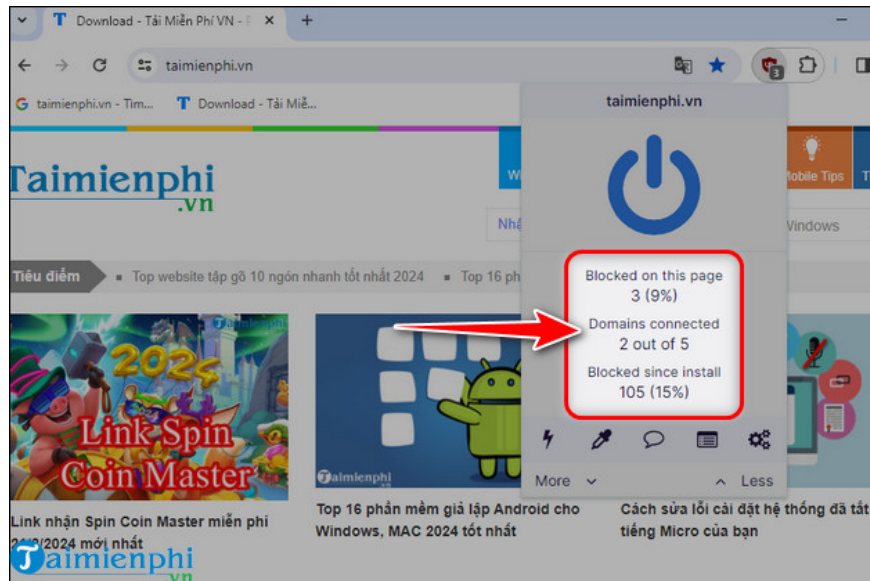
Download - Tải Miễn Phí VN - P

taimienphi.vn

taimienphi.vn - Tìm... Download - Tải Miễ...

Taimienphi.vn

Tiêu điểm Top website tập gõ 10 ngón nhanh tốt nhất 2024 Top 16 ph

W

Mobile Tips

Nhậ

Windows

taimienphi.vn

Blocked on this page
3 (9%)
Domains connected
2 out of 5
Blocked since install
105 (15%)

More Less

2024

Link Spin Coin Master

Taimienphi

Link nhận Spin Coin Master miễn phí 24/3/2024 mới nhất

Top 16 phần mềm giả lập Android cho Windows, MAC 2024 tốt nhất

Cách sửa lỗi cài đặt hệ thống đã tắt tiếng Micro của bạn

Taimienphi.vn